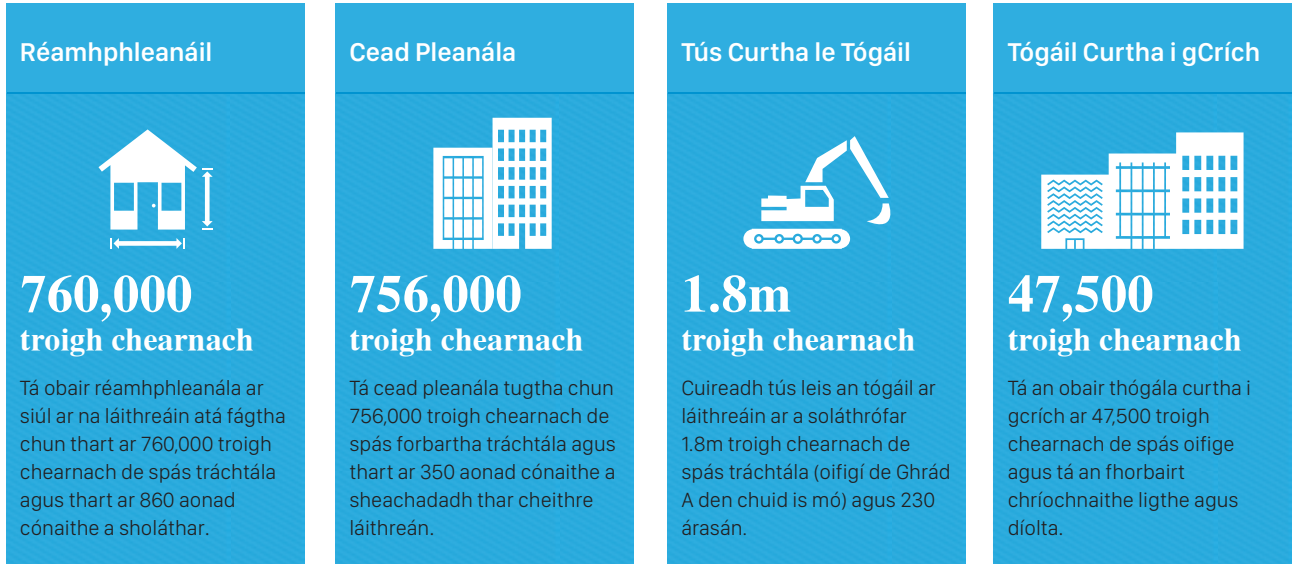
Réamhphleanáil

760,000
troigh chearnach

Tá obair réamhphleanála ar siúl ar na láithreáin atá fágtha chun thart ar 760,000 troigh chearnach de spás tráchtála agus thart ar 860 aonad cónaithe a sholáthar.

Cead Pleanála

756,000
troigh chearnach

Tá cead pleanála tugtha chun 756,000 troigh chearnach de spás forbartha tráchtála agus thart ar 350 aonad cónaithe a sheachadadh thar cheithre láithreán.

Tús Curtha le Tógáil

1.8m
troigh chearnach

Cuireadh tús leis an tógáil ar láithreáin ar a soláthrófar 1.8m troigh chearnach de spás tráchtála (oifigí de Ghrád A den chuid is mó) agus 230 árasán.

Tógáil Curtha i gCrích

47,500
troigh chearnach

Tá an obair thógála curtha i gcrích ar 47,500 troigh chearnach de spás oifige agus tá an fhorbairt chríochnaithe ligthe agus díolta.